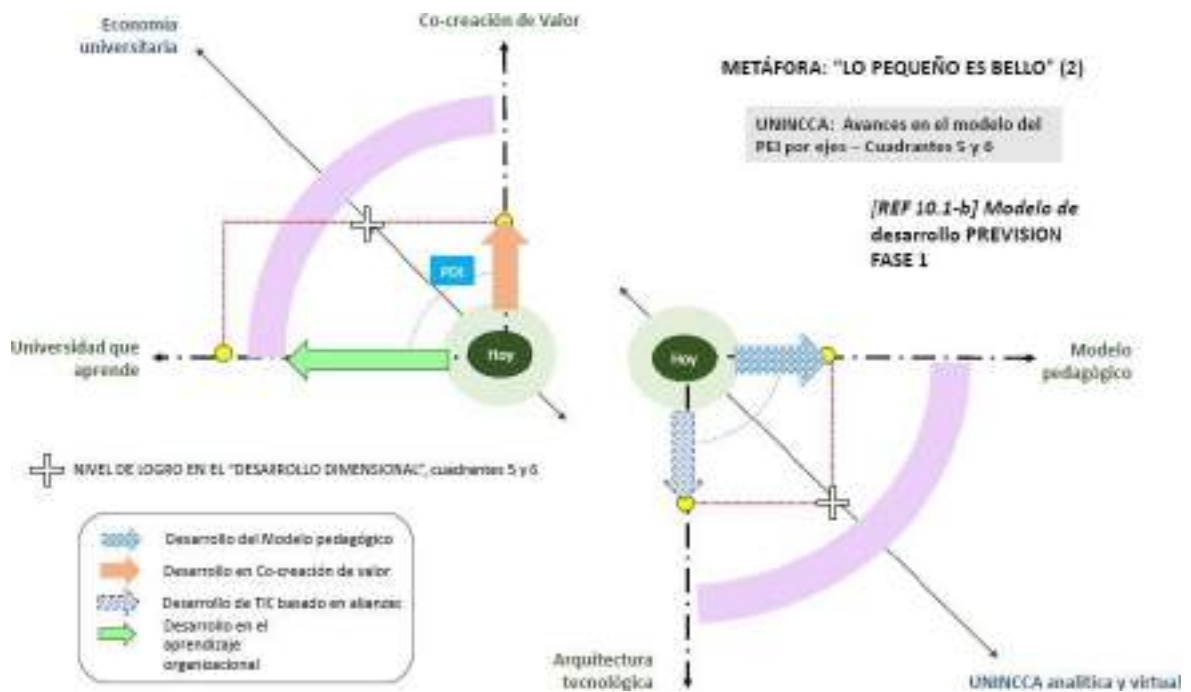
Economía universitaria

Co-creación de Valor

METÁFORA: "LO PEQUEÑO ES BELLO" (2)

UNINCCA: Avances en el modelo del PEI por ejes – Cuadrantes 5 y 6

[REF 10.1-b] Modelo de desarrollo PREVISION FASE 1

PDI

Universidad que aprende

Hoy

Hoy

Modelo pedagógico

NIVEL DE LOGRO EN EL "DESARROLLO DIMENSIONAL", cuadrantes 5 y 6

Desarrollo del Modelo pedagógico

Desarrollo en Co-creación de valor

Desarrollo de TIC basado en alianzas

Desarrollo en el aprendizaje organizacional

Arquitectura tecnológica

UNINCCA analítica y virtual